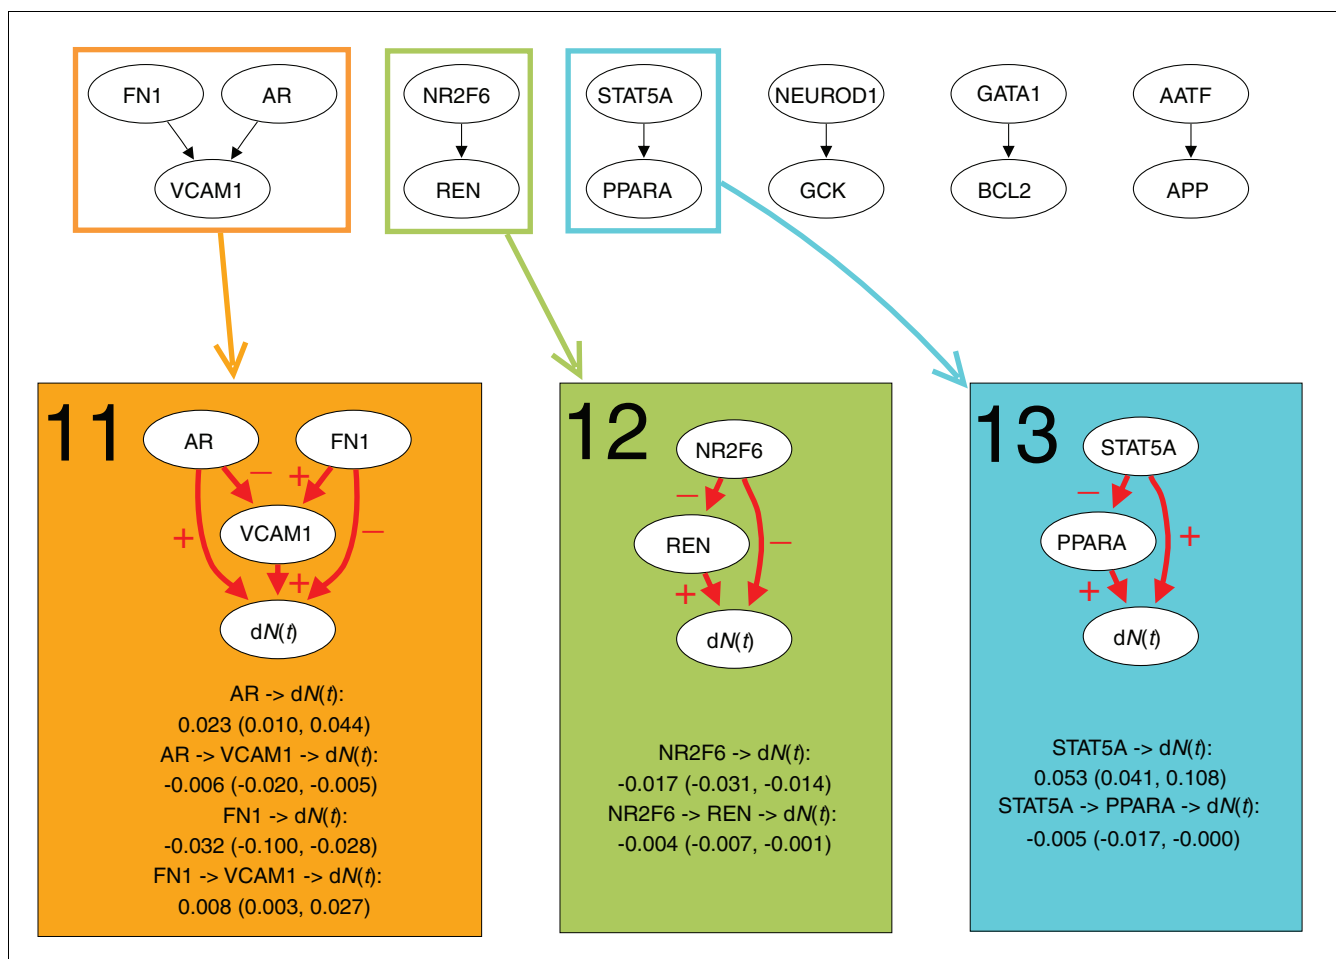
FN1
AR
VCAM1

NR2F6
REN

STAT5A
PPARA

NEUROD1
GCK

GATA1
BCL2

AATF
APP

11
AR
FN1
−
+
VCAM1
+
−
+
+
d$N(t)$

AR -> d$N(t)$:
0.023 (0.010, 0.044)
AR -> VCAM1 -> d$N(t)$:
-0.006 (-0.020, -0.005)
FN1 -> d$N(t)$:
-0.032 (-0.100, -0.028)
FN1 -> VCAM1 -> d$N(t)$:
0.008 (0.003, 0.027)

12
NR2F6
−
REN
−
+
d$N(t)$

NR2F6 -> d$N(t)$:
-0.017 (-0.031, -0.014)
NR2F6 -> REN -> d$N(t)$:
-0.004 (-0.007, -0.001)

13
STAT5A
−
PPARA
+
+
d$N(t)$

STAT5A -> d$N(t)$:
0.053 (0.041, 0.108)
STAT5A -> PPARA -> d$N(t)$:
-0.005 (-0.017, -0.000)